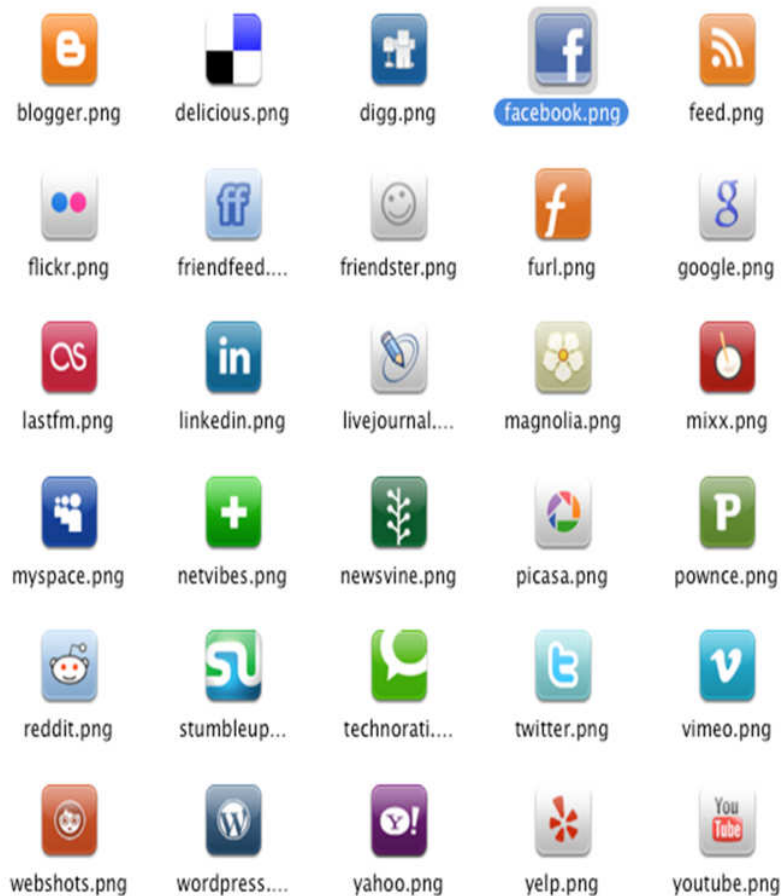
blogger.png
delicious.png
digg.png
facebook.png
feed.png

flickr.png
friendfeed....
friendster.png
furl.png
google.png

lastfm.png
linkedin.png
livejournal....
magnolia.png
mixx.png

myspace.png
netvibes.png
newsvine.png
picasa.png
pownce.png

reddit.png
stumbleup...
technorati....
twitter.png
vimeo.png

webshots.png
wordpress....
yahoo.png
yelp.png
youtube.png